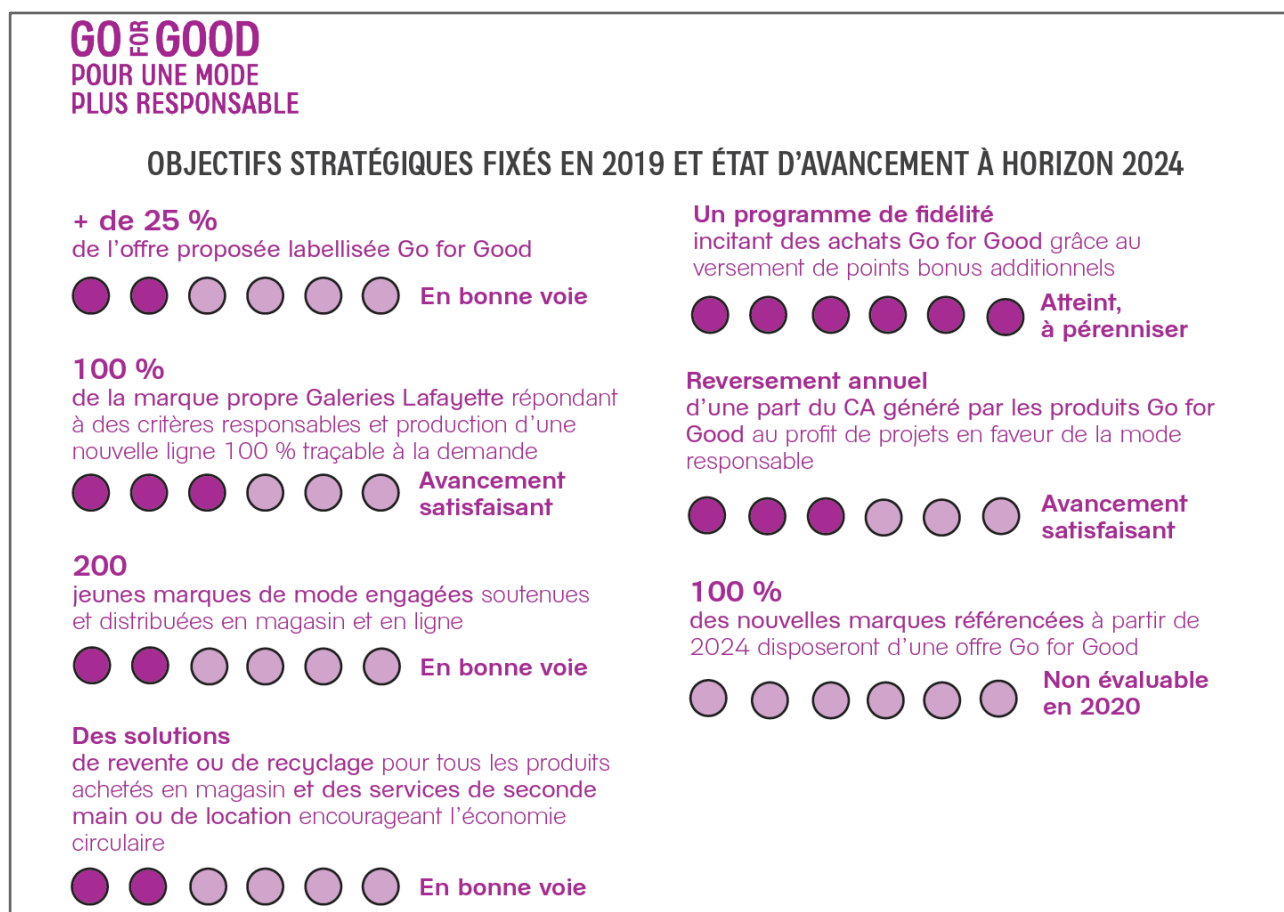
GO FOR GOOD
POUR UNE MODE PLUS RESPONSABLE

OBJECTIFS STRATÉGIQUES FIXÉS EN 2019 ET ÉTAT D'AVANCEMENT À HORIZON 2024

+ de 25 %
de l'offre proposée labellisée Go for Good

En bonne voie

100 %
de la marque propre Galeries Lafayette répondant à des critères responsables et production d'une nouvelle ligne 100 % traçable à la demande

Avancement satisfaisant

200
jeunes marques de mode engagées soutenues et distribuées en magasin et en ligne

En bonne voie

Des solutions
de revente ou de recyclage pour tous les produits achetés en magasin et des services de seconde main ou de location encourageant l'économie circulaire

En bonne voie

Un programme de fidélité
incitant des achats Go for Good grâce au versement de points bonus additionnels

Atteint, à pérenniser

Reversement annuel
d'une part du CA généré par les produits Go for Good au profit de projets en faveur de la mode responsable

Avancement satisfaisant

100 %
des nouvelles marques référencées à partir de 2024 disposeront d'une offre Go for Good

Non évaluable en 2020